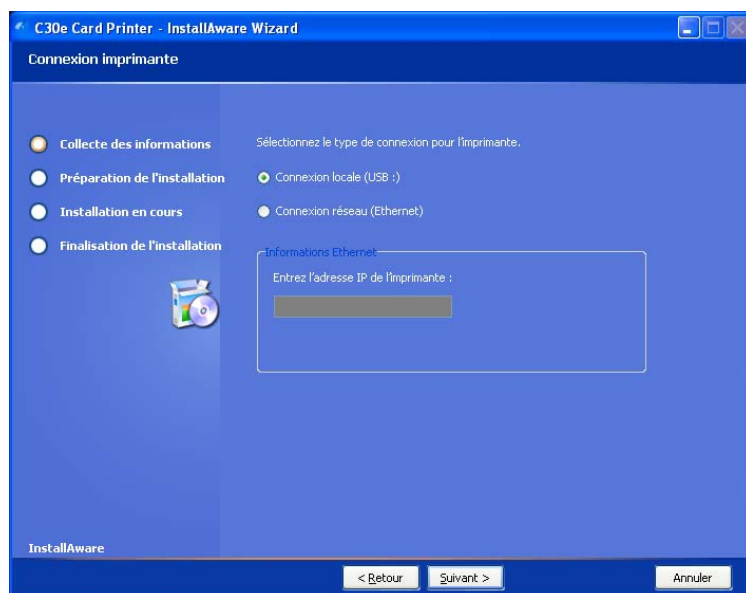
C30e Card Printer - InstallAware Wizard

Connexion imprimante

Collecte des informations
Préparation de l'installation
Installation en cours
Finalisation de l'installation

Sélectionnez le type de connexion pour l'imprimante.

Connexion locale (USB :)
Connexion réseau (Ethernet)

Informations Ethernet
Entrez l'adresse IP de l'imprimante :

InstallAware

< Retour
Suivant >
Annuler